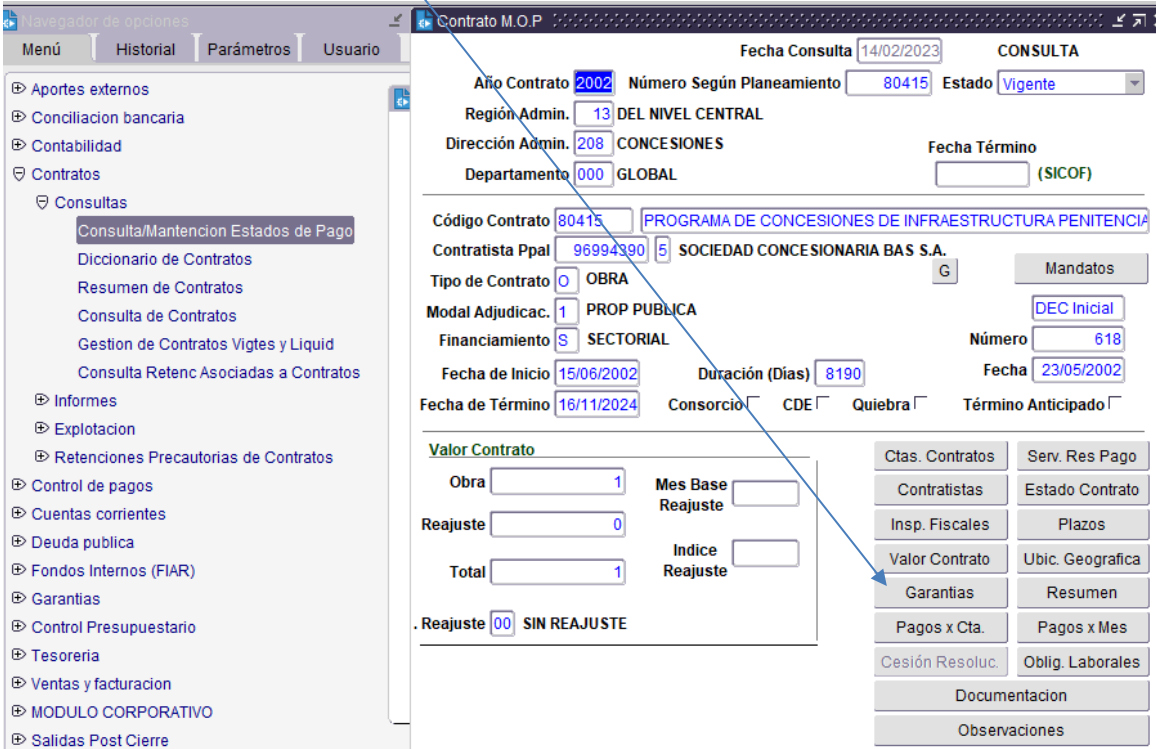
Navegador de opciones

Menú | Historial | Parámetros | Usuario

⊕ Aportes externos
⊕ Conciliacion bancaria
⊕ Contabilidad
⊖ Contratos
⊖ Consultas
Consulta/Mantencion Estados de Pago
Diccionario de Contratos
Resumen de Contratos
Consulta de Contratos
Gestion de Contratos Vigtes y Liquid
Consulta Retenc Asociadas a Contratos
⊕ Informes
⊕ Explotacion
⊕ Retenciones Precautorias de Contratos
⊕ Control de pagos
⊕ Cuentas corrientes
⊕ Deuda publica
⊕ Fondos Internos (FIAR)
⊕ Garantias
⊕ Control Presupuestario
⊕ Tesoreria
⊕ Ventas y facturacion
⊕ MODULO CORPORATIVO
⊕ Salidas Post Cierre

Contrato M.O.P

Fecha Consulta 14/02/2023 CONSULTA

Año Contrato 2002 Número Según Planeamiento 80415 Estado Vigente

Región Admin. 13 DEL NIVEL CENTRAL

Dirección Admin. 208 CONCESIONES

Fecha Término

Departamento 000 GLOBAL (SICOF)

Código Contrato 80415 PROGRAMA DE CONCESIONES DE INFRAESTRUCTURA PENITENCIA

Contratista Ppal 96994390 5 SOCIEDAD CONCESIONARIA BAS S.A.

Tipo de Contrato O OBRA G Mandatos

Modal Adjudicac. 1 PROP PUBLICA DEC Inicial

Financiamiento S SECTORIAL Número 618

Fecha de Inicio 15/06/2002 Duración (Dias) 8190 Fecha 23/05/2002

Fecha de Término 16/11/2024 Consorcio CDE Quiebra Término Anticipado

Valor Contrato

Obra 1 Mes Base Reajuste

Reajuste 0

Indice Reajuste

Total 1

. Reajuste 00 SIN REAJUSTE

Ctas. Contratos | Serv. Res Pago
Contratistas | Estado Contrato
Insp. Fiscales | Plazos
Valor Contrato | Ubic. Geografica
Garantias | Resumen
Pagos x Cta. | Pagos x Mes
Cesión Resoluc. | Oblig. Laborales
Documentacion
Observaciones